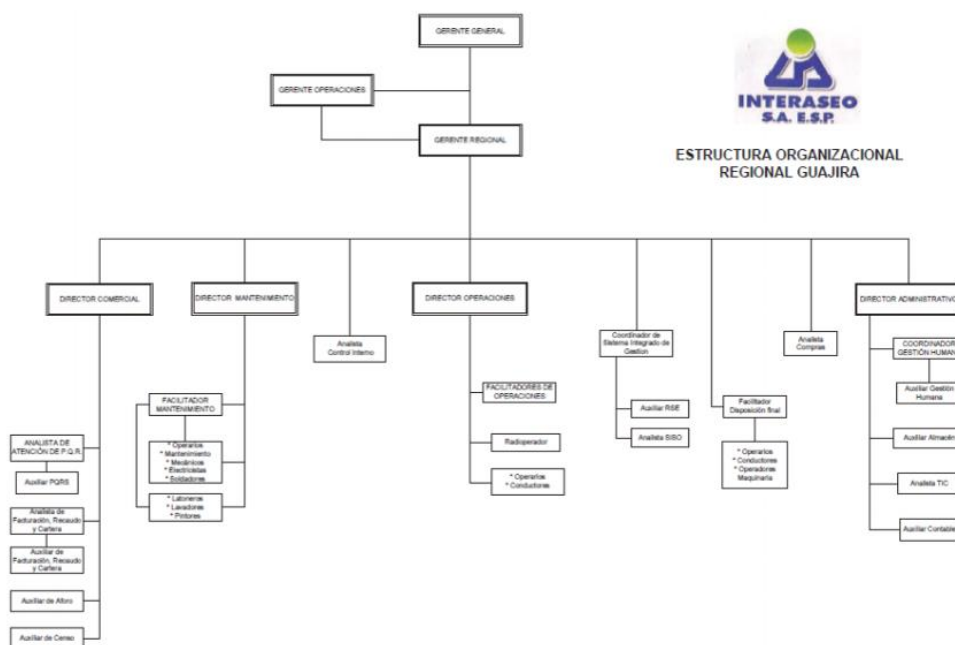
INTERASEO
S.A. E.S.P.

ESTRUCTURA ORGANIZACIONAL
REGIONAL GUAJIRA

GERENTE GENERAL

GERENTE OPERACIONES

GERENTE REGIONAL

DIRECTOR COMERCIAL

ANALISTA DE ATENCIÓN DE P.Q.R.

Auxiliar PQRS

Analista de Facturación, Recaudo y Cartera

Auxiliar de Facturación, Recaudo y Cartera

Auxiliar de Aforo

Auxiliar de Censo

DIRECTOR MANTENIMIENTO

FACILITADOR MANTENIMIENTO

* Operarios
* Mantenimiento
* Mecánicos
* Electricistas
* Soldadores

* Latoneros
* Lavadores
* Pintores

Analista Control Interno

DIRECTOR OPERACIONES

FACILITADORES DE OPERACIONES

Radioperador

* Operarios
* Conductores

Coordinador de Sistema Integrado de Gestion

Auxiliar RSE

Analista SISO

Facilitador Disposición final

* Operarios
* Conductores
* Operadores Maquinaria

Analista Compras

DIRECTOR ADMINISTRATIVO

COORDINADOR GESTIÓN HUMANA

Auxiliar Gestión Humana

Auxiliar Almacén

Analista TIC

Auxiliar Contable